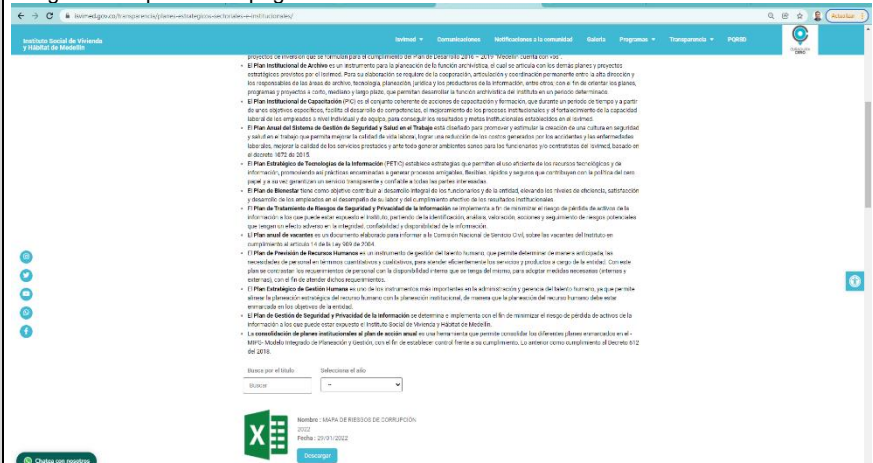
isvimed.gov.co/transparencia/planes-estrategicos-sectoriales-e-institucionales/

Actualizar

Instituto Social de Vivienda y Hábitat de Medellín

Isvimed Comunicaciones Notificaciones a la comunidad Salarix Programas Transparencia PQRSD

proyectos de inversión que se formulan para el cumplimiento del Plan de Desarrollo 2016 – 2019 "Medellín cuenta con vos".

El Plan Institucional de Archivo es un instrumento para la planeación de la función archivística, el cual se articula con los demás planes y proyectos estratégicos previstos por el Isvimed. Para su elaboración se requiere de la cooperación, articulación y coordinación permanente entre la alta dirección y los responsables de las áreas de archivo, tecnología, planeación, jurídica y los productores de la información, entre otros, con el fin de orientar los planes, programas y proyectos a corto, mediano y largo plazo, que permitan desarrollar la función archivística del Instituto en un periodo determinado.

El Plan Institucional de Capacitación (PIC) es el conjunto coherente de acciones de capacitación y formación, que durante un periodo de tiempo y a partir de unos objetivos específicos, facilita el desarrollo de competencias, el mejoramiento de los procesos institucionales y el fortalecimiento de la capacidad laboral de los empleados a nivel individual y de equipo, para conseguir los resultados y metas institucionales establecidas en el Isvimed.

El Plan Anual del Sistema de Gestión de Seguridad y Salud en el Trabajo está diseñado para promover y estimular la creación de una cultura en seguridad y salud en el trabajo que permita mejorar la calidad de vida laboral, lograr una reducción de los costos generados por los accidentes y las enfermedades laborales, mejorar la calidad de los servicios prestados y ante todo generar ambientes sanos para los funcionarios y/o contratistas del Isvimed, basado en el decreto 1072 de 2015.

El Plan Estratégico de Tecnologías de la Información (PETIC) establece estrategias que permiten el uso eficiente de los recursos tecnológicos y de información, promoviendo así prácticas encaminadas a generar procesos amigables, flexibles, rápidos y seguros que contribuyan con la política del cero papel y a su vez garanticen un servicio transparente y confiable a todas las partes interesadas.

El Plan de Bienestar tiene como objetivo contribuir al desarrollo integral de los funcionarios y de la entidad, elevando los niveles de eficiencia, satisfacción y desarrollo de los empleados en el desempeño de su labor y del cumplimiento efectivo de los resultados institucionales.

El Plan de Tratamiento de Riesgos de Seguridad y Privacidad de la Información se implementa a fin de minimizar el riesgo de pérdida de activos de la información a los que puede estar expuesto el Instituto, partiendo de la identificación, análisis, valoración, acciones y seguimiento de riesgos potenciales que tengan un efecto adverso en la integridad, confiabilidad y disponibilidad de la información.

El Plan anual de vacantes es un documento elaborado para informar a la Comisión Nacional de Servicio Civil, sobre las vacantes del Instituto en cumplimiento al artículo 14 de la ley 909 de 2004.

El Plan de Previsión de Recursos Humanos es un instrumento de gestión del talento humano, que permite determinar de manera anticipada, las necesidades de personal en términos cuantitativos y cualitativos, para atender eficientemente los servicios y productos a cargo de la entidad. Con este plan se concretan los requerimientos de personal con la disponibilidad interna que se tenga del mismo, para adoptar medidas necesarias (internas y externas), con el fin de atender dichos requerimientos.

El Plan Estratégico de Gestión Humana es uno de los instrumentos más importantes en la administración y gerencia del talento humano, ya que permite alinear la planeación estratégica del recurso humano con la planeación institucional, de manera que la planeación del recurso humano debe estar enmarcada en los objetivos de la entidad.

El Plan de Gestión de Seguridad y Privacidad de la Información se determina e implementa con el fin de minimizar el riesgo de pérdida de activos de la información a los que puede estar expuesto el Instituto Social de Vivienda y Hábitat de Medellín.

La consolidación de planes institucionales al plan de acción anual es una herramienta que permite consolidar los diferentes planes enmarcados en el - MIPG- Modelo Integrado de Planeación y Gestión, con el fin de establecer control frente a su cumplimiento. Lo anterior como cumplimiento al Decreto 612 del 2018.

Busca por título
Buscar

Seleccione el año
-

Nombre : MAPA DE RIESGOS DE CORRUPCIÓN 2022
Fecha : 20/01/2022

Descargar

Chatea con nosotros